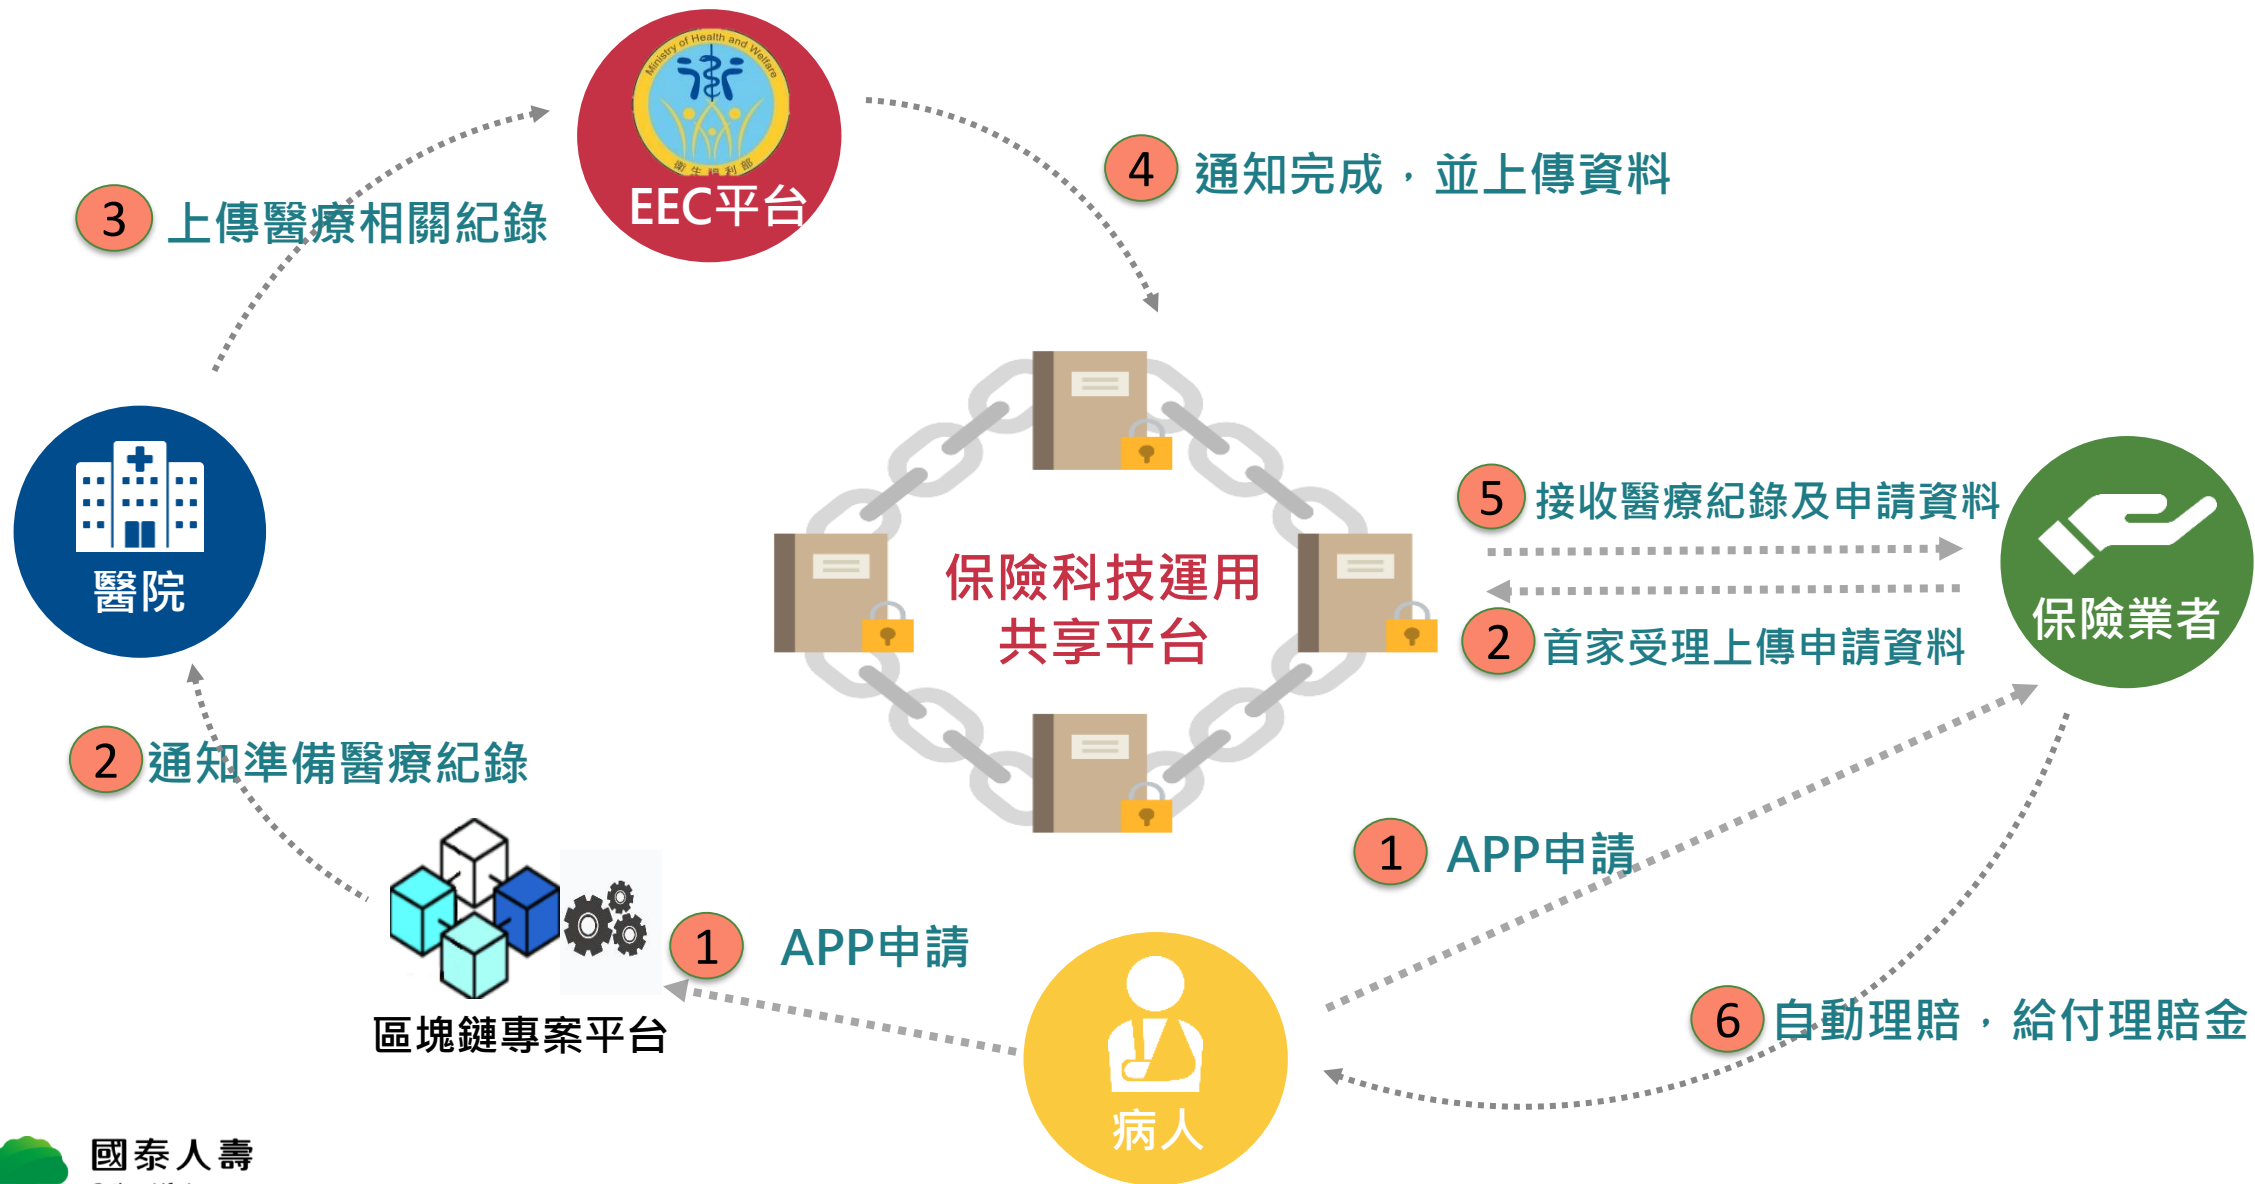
Ministry of Health and Welfare
衛生福利部
EEC平台

4 通知完成，並上傳資料

3 上傳醫療相關紀錄

醫院

保險科技運用
共享平台

5 接收醫療紀錄及申請資料

2 首家受理上傳申請資料

保險業者

2 通知準備醫療紀錄

1 APP申請

1 APP申請

區塊鏈專案平台

6 自動理賠，給付理賠金

病人

國泰人壽